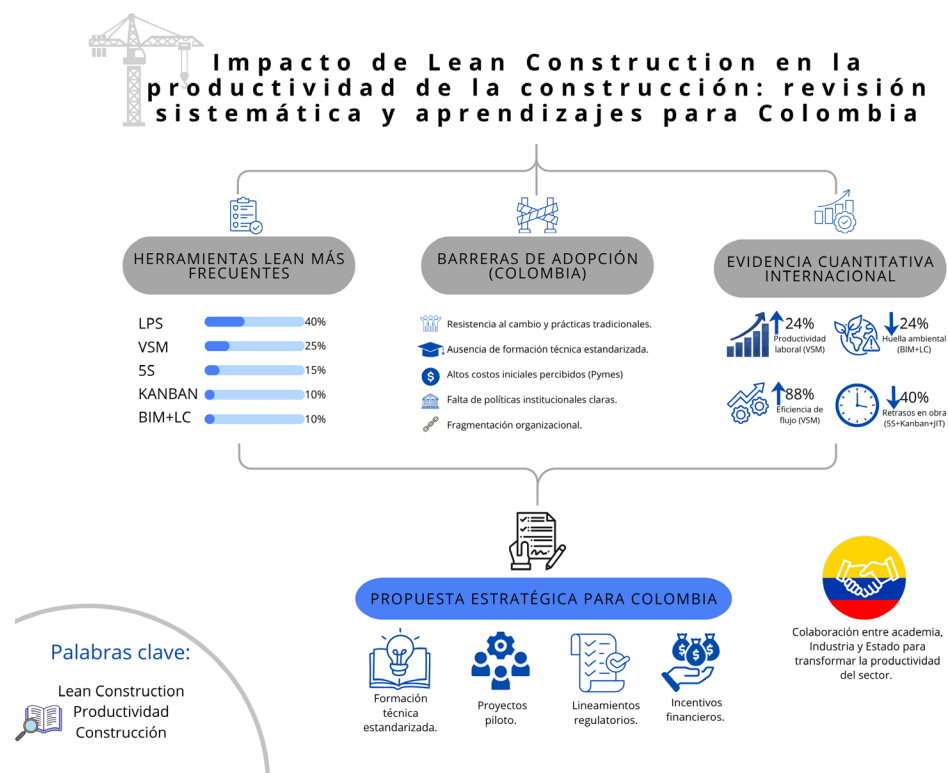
Impacto de Lean Construction en la productividad de la construcción: revisión sistemática y aprendizajes para Colombia

HERRAMIENTAS LEAN MÁS FRECUENTES

| | |
|---|---|
| LPS | 40% |
| VSM | 25% |
| 5S | 15% |
| KANBAN | 10% |
| BIM+LC | 10% |

BARRERAS DE ADOPCIÓN (COLOMBIA)

Resistencia al cambio y prácticas tradicionales.
Ausencia de formación técnica estandarizada.
Altos costos iniciales percibidos (Pymes)
Falta de políticas institucionales claras.
Fragmentación organizacional.

EVIDENCIA CUANTITATIVA INTERNACIONAL

24% Productividad laboral (VSM)
24% Huella ambiental (BIM+LC)
88% Eficiencia de flujo (VSM)
40% Retrasos en obra (5S+Kanban+JIT)

PROPUESTA ESTRATÉGICA PARA COLOMBIA

Formación técnica estandarizada.
Proyectos piloto.
Lineamientos regulatorios.
Incentivos financieros.

Colaboración entre academia, Industria y Estado para transformar la productividad del sector.

Palabras clave:
Lean Construction
Productividad
Construcción